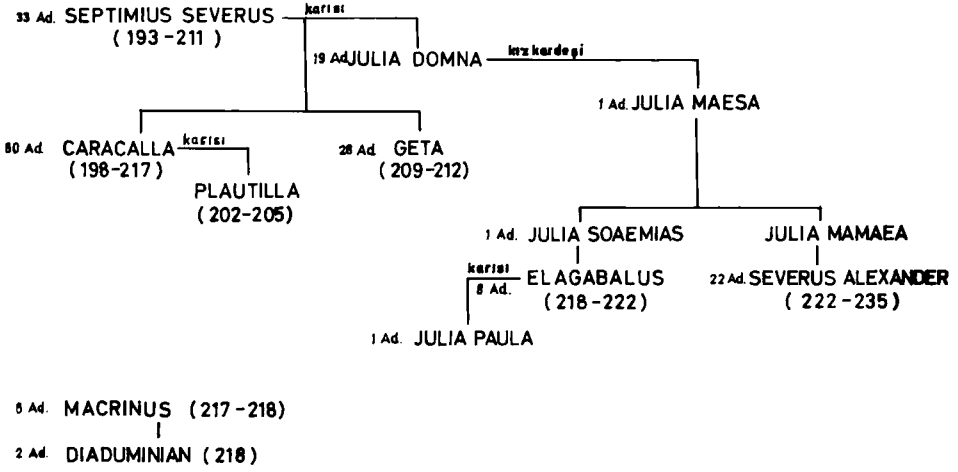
33 Ad. SEPTIMIUS SEVERUS (193-211)

karısı

19 Ad. JULIA DOMNA

kız kardeşi

1 Ad. JULIA MAESA

60 Ad. CARACALLA (198-217)

karısı

PLAUTILLA (202-205)

28 Ad. GETA (209-212)

1 Ad. JULIA SOAEMIAS

JULIA MAMAEA

karısı

8 Ad.

ELAGABALUS (218-222)

22 Ad. SEVERUS ALEXANDER (222-235)

1 Ad. JULIA PAULA

6 Ad. MACRINUS (217-218)

2 Ad. DIADUMINIAN (218)